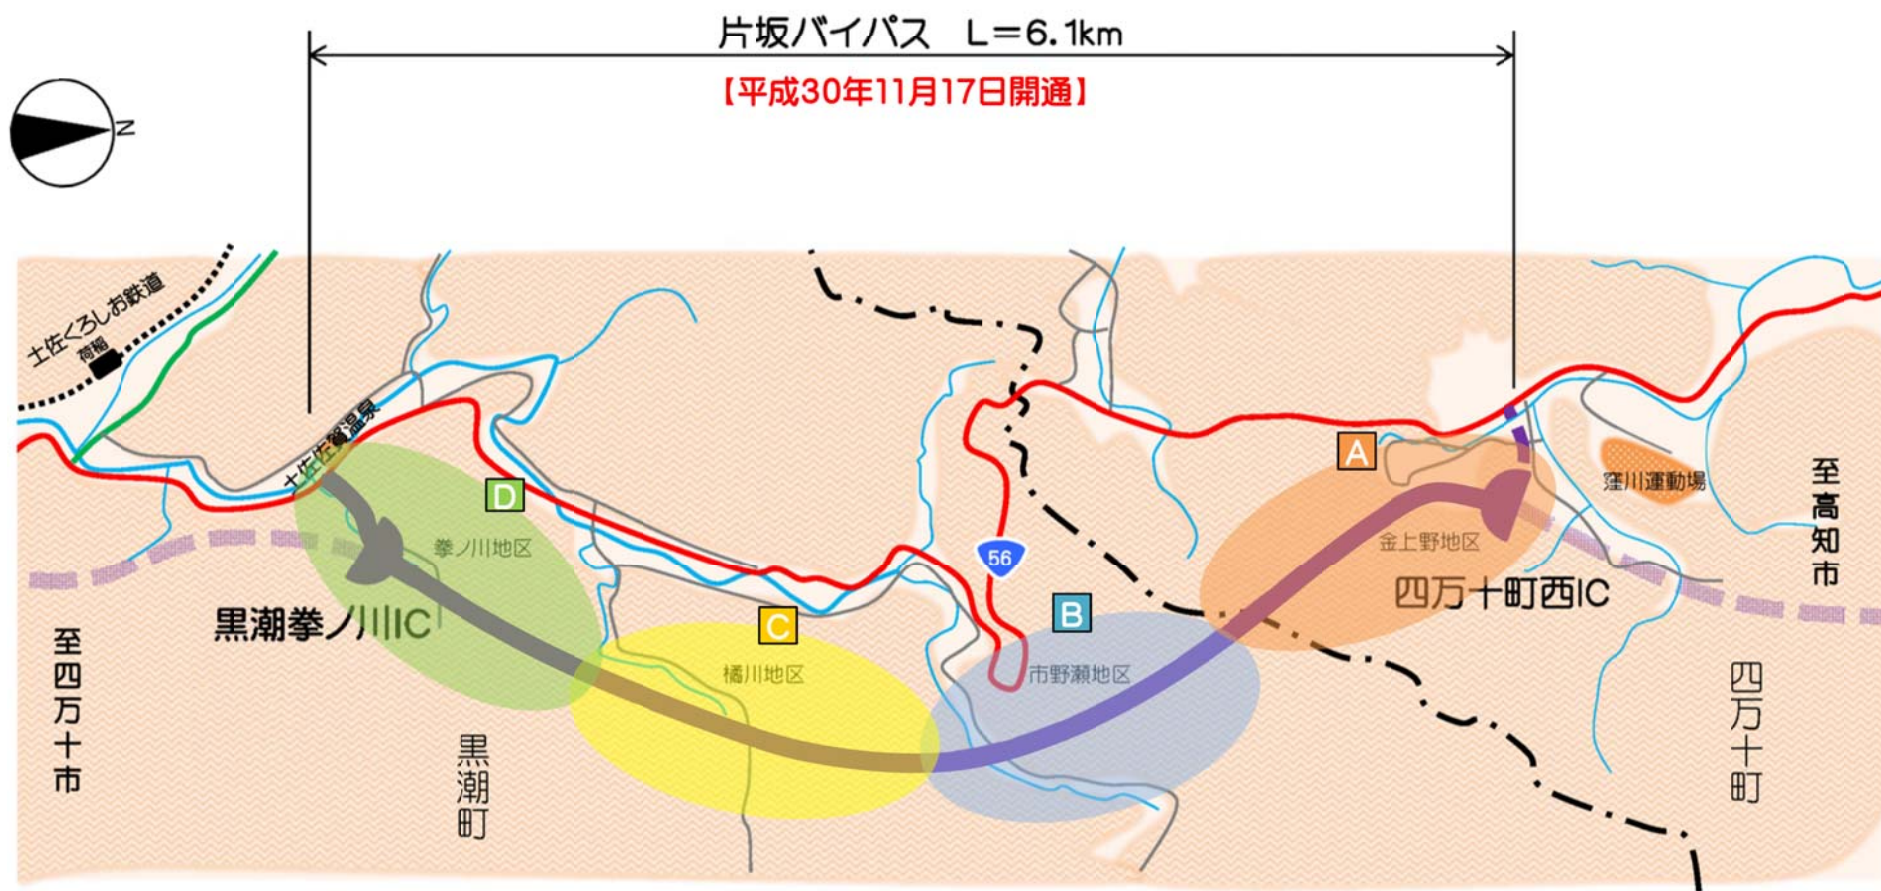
片坂バイパス　L＝6.1km
【平成30年11月17日開通】

N

土佐くろしお鉄道
荷稲
土佐佐賀温泉

D
拳ノ川地区
黒潮拳ノ川IC

C
橘川地区

56

B
市野瀬地区

A
金上野地区
四万十町西IC
窪川運動場

至高知市

至四万十市

黒潮町

四万十町